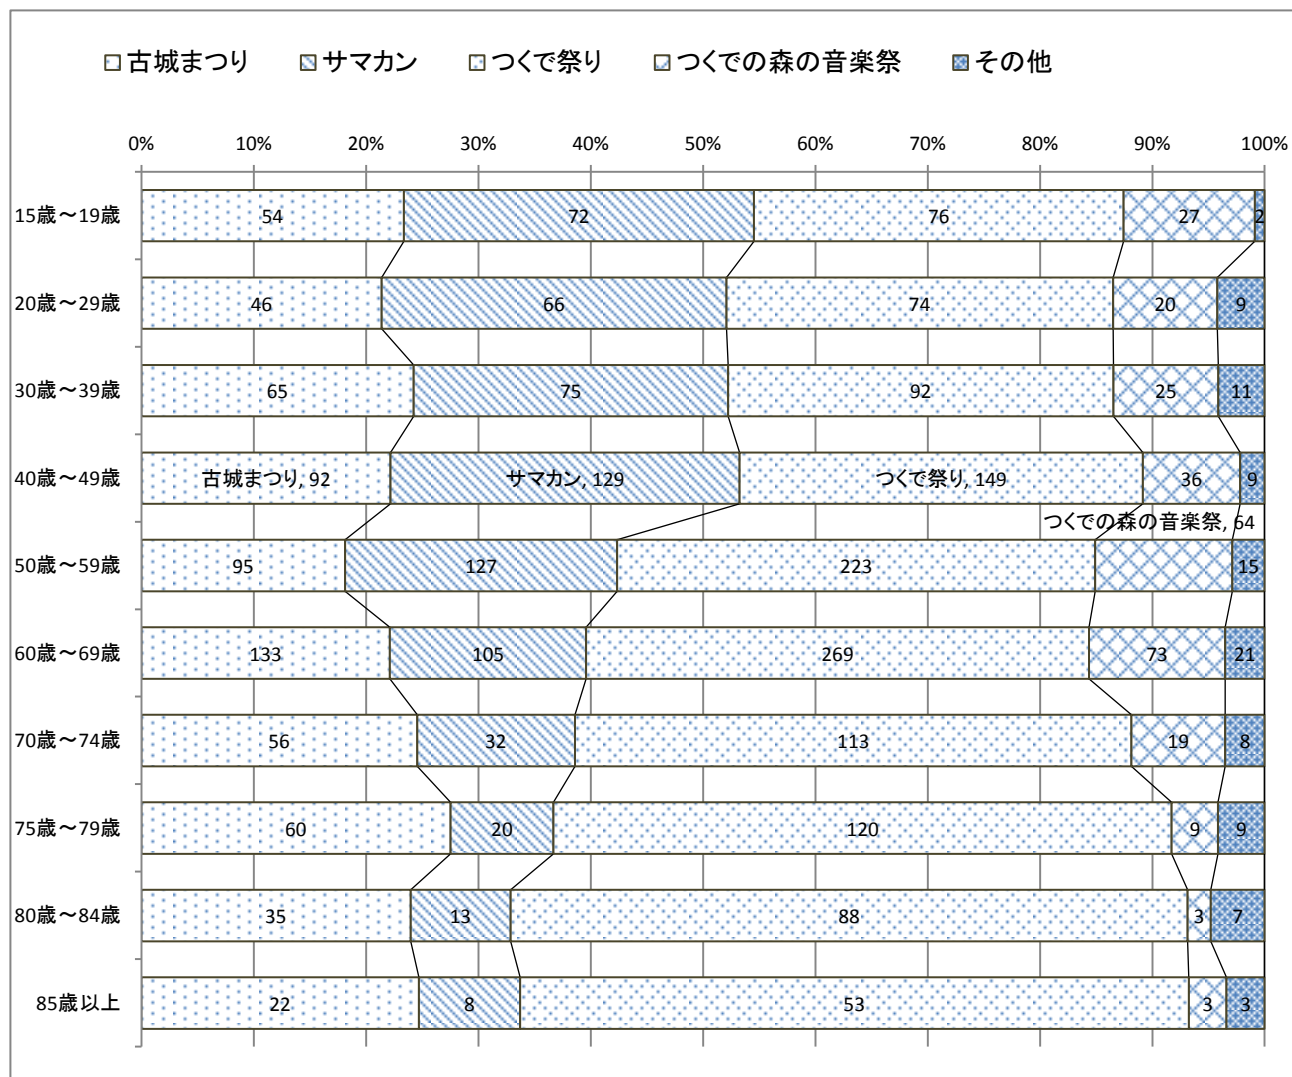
古城まつり　サマカン　つくで祭り　つくでの森の音楽祭　その他

0%　10%　20%　30%　40%　50%　60%　70%　80%　90%　100%

| | | | | | |
|---|---|---|---|---|---|
| 15歳～19歳 | 54 | 72 | 76 | 27 | 2 |
| 20歳～29歳 | 46 | 66 | 74 | 20 | 9 |
| 30歳～39歳 | 65 | 75 | 92 | 25 | 11 |
| 40歳～49歳 | 古城まつり, 92 | サマカン, 129 | つくで祭り, 149 | 36 | 9 |
| 50歳～59歳 | 95 | 127 | 223 | つくでの森の音楽祭, 64 | 15 |
| 60歳～69歳 | 133 | 105 | 269 | 73 | 21 |
| 70歳～74歳 | 56 | 32 | 113 | 19 | 8 |
| 75歳～79歳 | 60 | 20 | 120 | 9 | 9 |
| 80歳～84歳 | 35 | 13 | 88 | 3 | 7 |
| 85歳以上 | 22 | 8 | 53 | 3 | 3 |